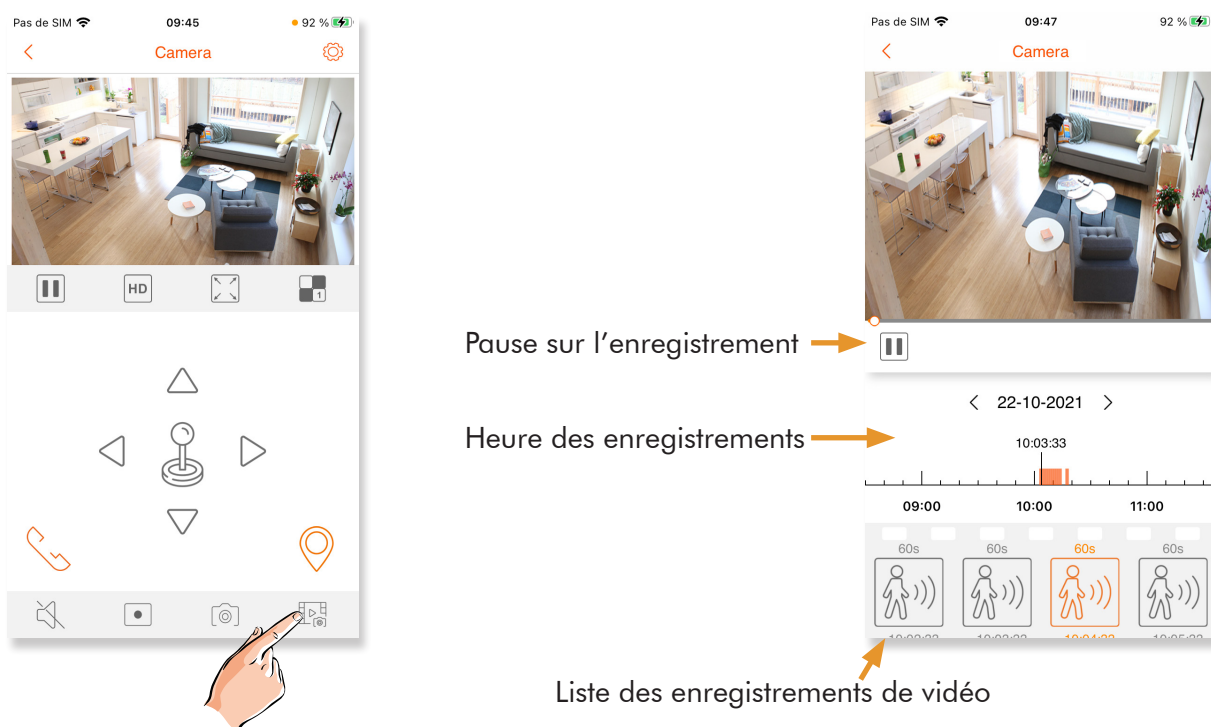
Pas de SIM 09:45 92 %

Camera

HD

1

Pas de SIM 09:47 92 %

Camera

Pause sur l'enregistrement

22-10-2021

Heure des enregistrements

10:03:33

09:00 10:00 11:00

60s 60s 60s 60s

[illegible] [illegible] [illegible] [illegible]

Liste des enregistrements de vidéo